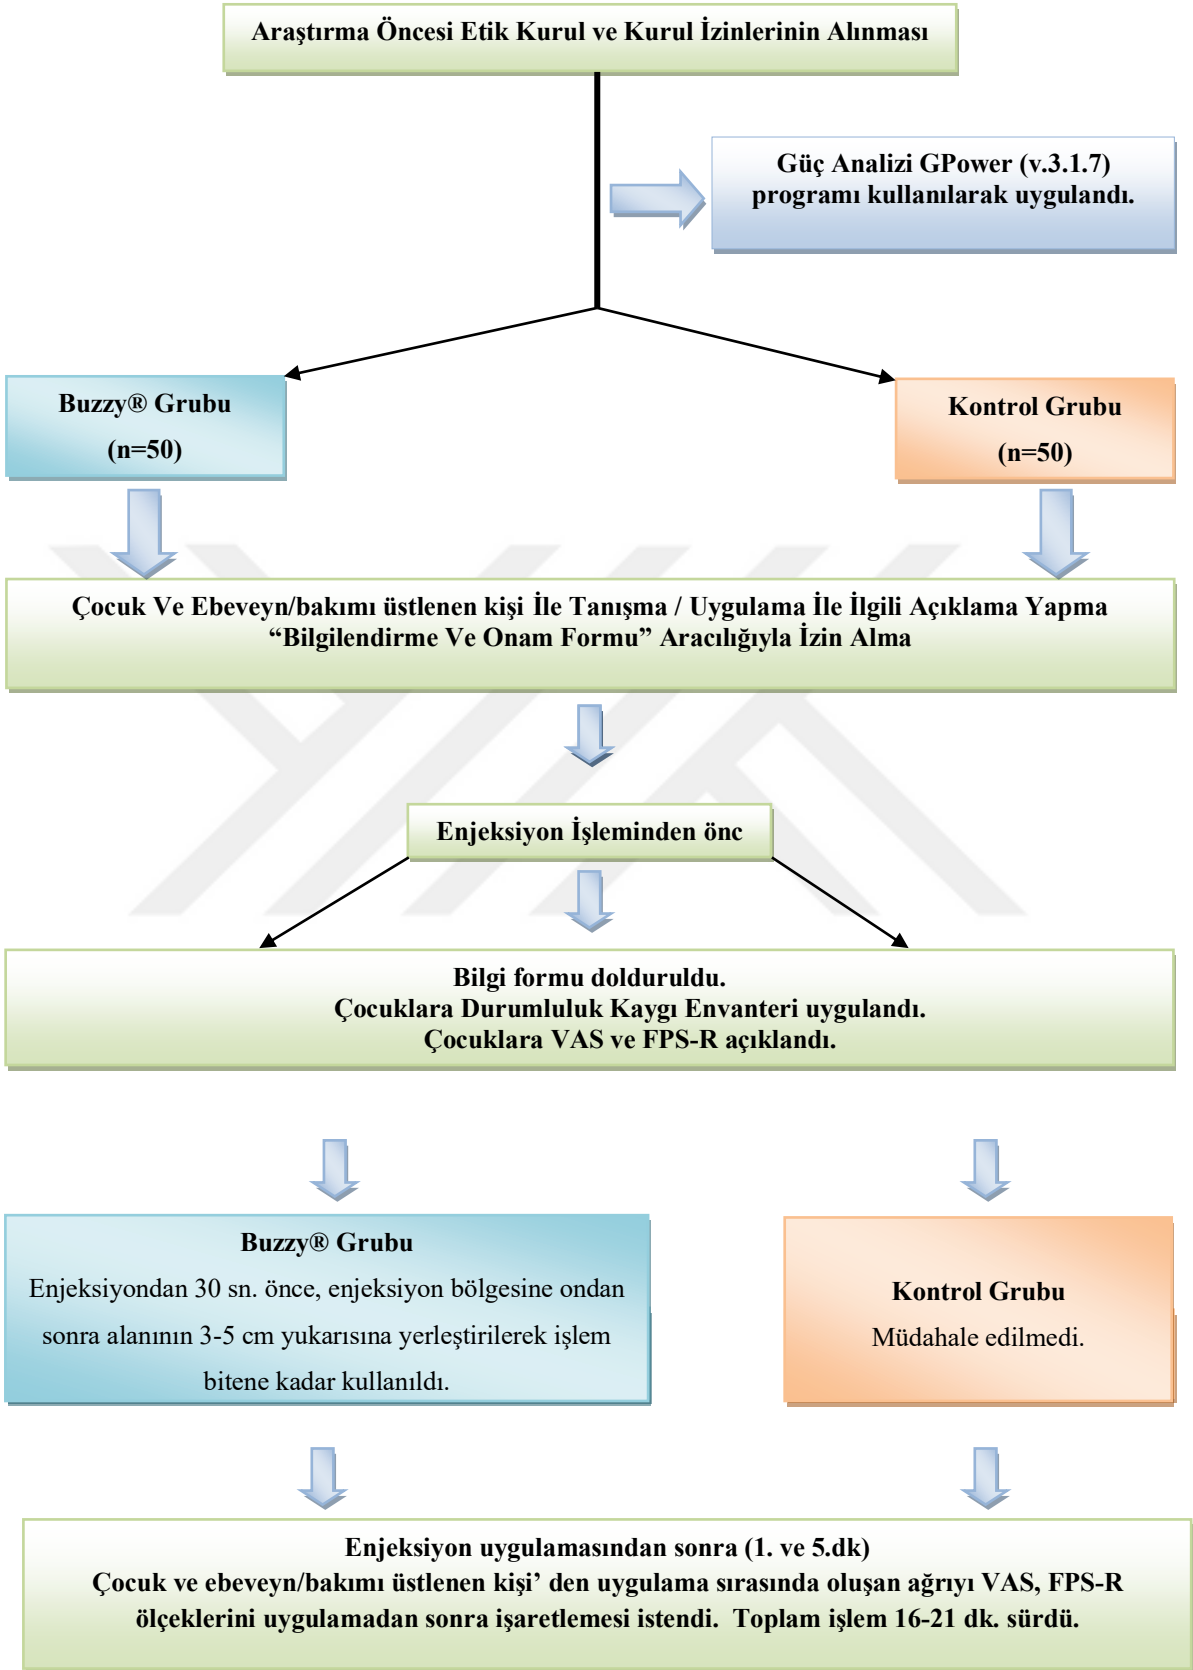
Araştırma Öncesi Etik Kurul ve Kurul İzinlerinin Alınması

Güç Analizi GPower (v.3.1.7) programı kullanılarak uygulandı.

Buzzy® Grubu
(n=50)

Kontrol Grubu
(n=50)

Çocuk Ve Ebeveyn/bakımı üstlenen kişi İle Tanışma / Uygulama İle İlgili Açıklama Yapma
“Bilgilendirme Ve Onam Formu” Aracılığıyla İzin Alma

Enjeksiyon İşleminden önc

Bilgi formu dolduruldu.
Çocuklara Durumluluk Kaygı Envanteri uygulandı.
Çocuklara VAS ve FPS-R açıklandı.

Buzzy® Grubu
Enjeksiyondan 30 sn. önce, enjeksiyon bölgesine ondan sonra alanının 3-5 cm yukarısına yerleştirilerek işlem bitene kadar kullanıldı.

Kontrol Grubu
Müdahale edilmedi.

Enjeksiyon uygulamasından sonra (1. ve 5.dk)
Çocuk ve ebeveyn/bakımı üstlenen kişi’ den uygulama sırasında oluşan ağrıyı VAS, FPS-R ölçeklerini uygulamadan sonra işaretlemesi istendi. Toplam işlem 16-21 dk. sürdü.